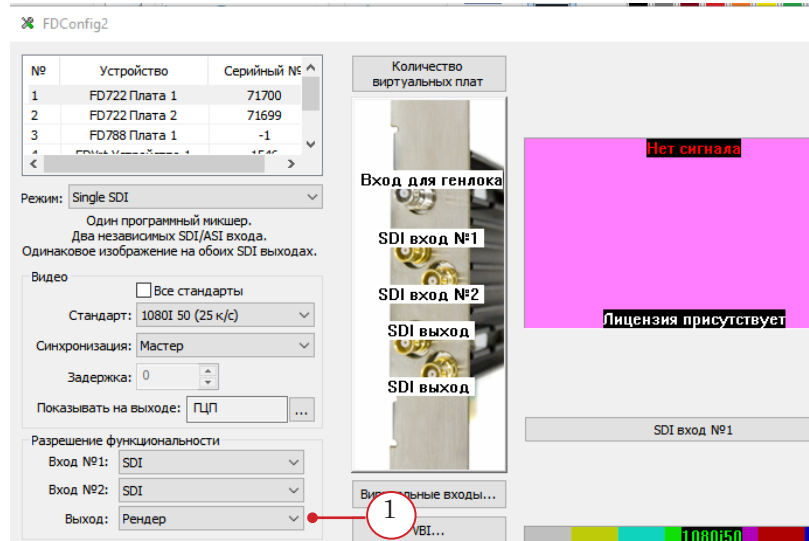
FDConfig2

| № | Устройство | Серийный № |
|---|---|---|
| 1 | FD722 Плата 1 | 71700 |
| 2 | FD722 Плата 2 | 71699 |
| 3 | FD788 Плата 1 | -1 |
| 4 | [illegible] | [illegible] |

Количество виртуальных плат

Режим: Single SDI

Один программный микшер.
Два независимых SDI/ASI входа.
Одинаковое изображение на обоих SDI выходах.

Видео

Все стандарты

Стандарт: 1080I 50 (25 к/с)

Синхронизация: Мастер

Задержка: 0

Показывать на выходе: ГЦП ...

Разрешение функциональности

Вход №1: SDI

Вход №2: SDI

Выход: Рендер

Вход для генлока

SDI вход №1

SDI вход №2

SDI выход

SDI выход

Нет сигнала

Лицензия присутствует

SDI вход №1

Виртуальные входы...

VBI...

1

1080i50